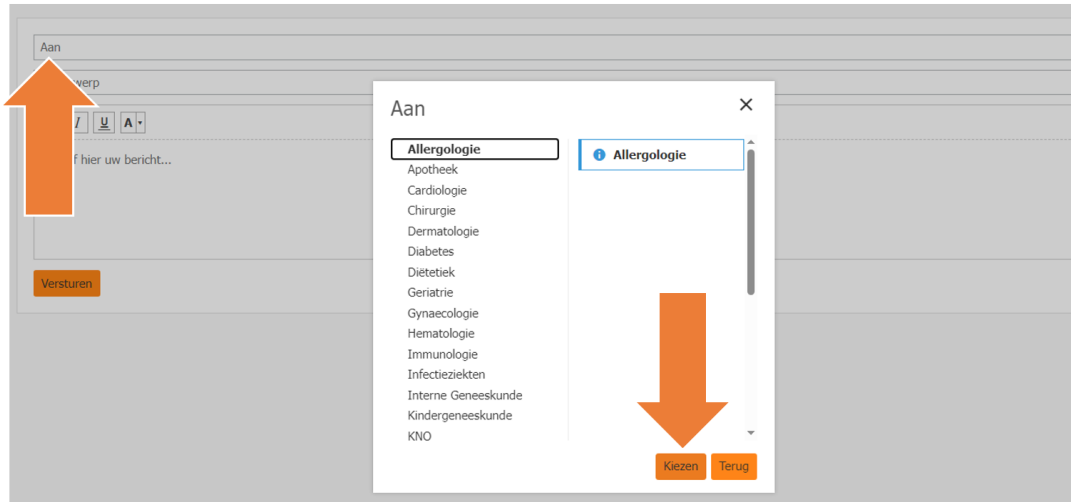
Aan

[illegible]werp

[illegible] I U A

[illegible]f hier uw bericht...

Versturen

Aan

Allergologie
Apotheek
Cardiologie
Chirurgie
Dermatologie
Diabetes
Diëtetiek
Geriatrie
Gynaecologie
Hematologie
Immunologie
Infectieziekten
Interne Geneeskunde
Kindergeneeskunde
KNO

Allergologie

Kiezen
Terug